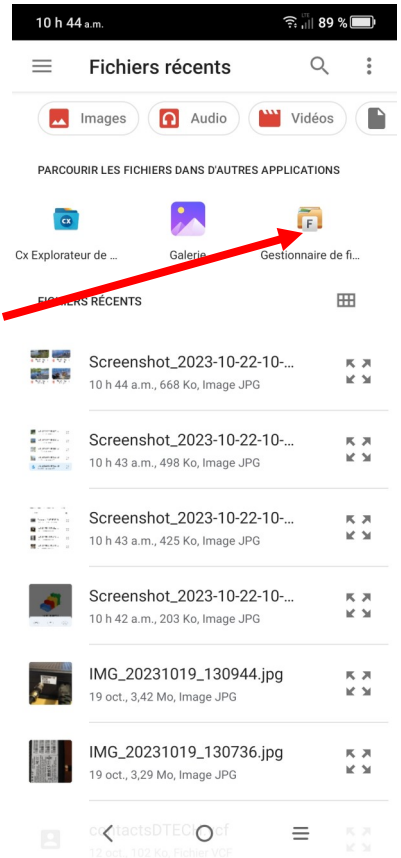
10 h 44 a.m. 89 %

Fichiers récents

Images Audio Vidéos

PARCOURIR LES FICHIERS DANS D'AUTRES APPLICATIONS

Cx Explorateur de ... Galerie Gestionnaire de fi...

FICHIERS RÉCENTS

Screenshot_2023-10-22-10-...
10 h 44 a.m., 668 Ko, Image JPG

Screenshot_2023-10-22-10-...
10 h 43 a.m., 498 Ko, Image JPG

Screenshot_2023-10-22-10-...
10 h 43 a.m., 425 Ko, Image JPG

Screenshot_2023-10-22-10-...
10 h 42 a.m., 203 Ko, Image JPG

IMG_20231019_130944.jpg
19 oct., 3,42 Mo, Image JPG

IMG_20231019_130736.jpg
19 oct., 3,29 Mo, Image JPG

contactsDTEC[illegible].vcf
12 oct., 102 Ko, Fichier VCF